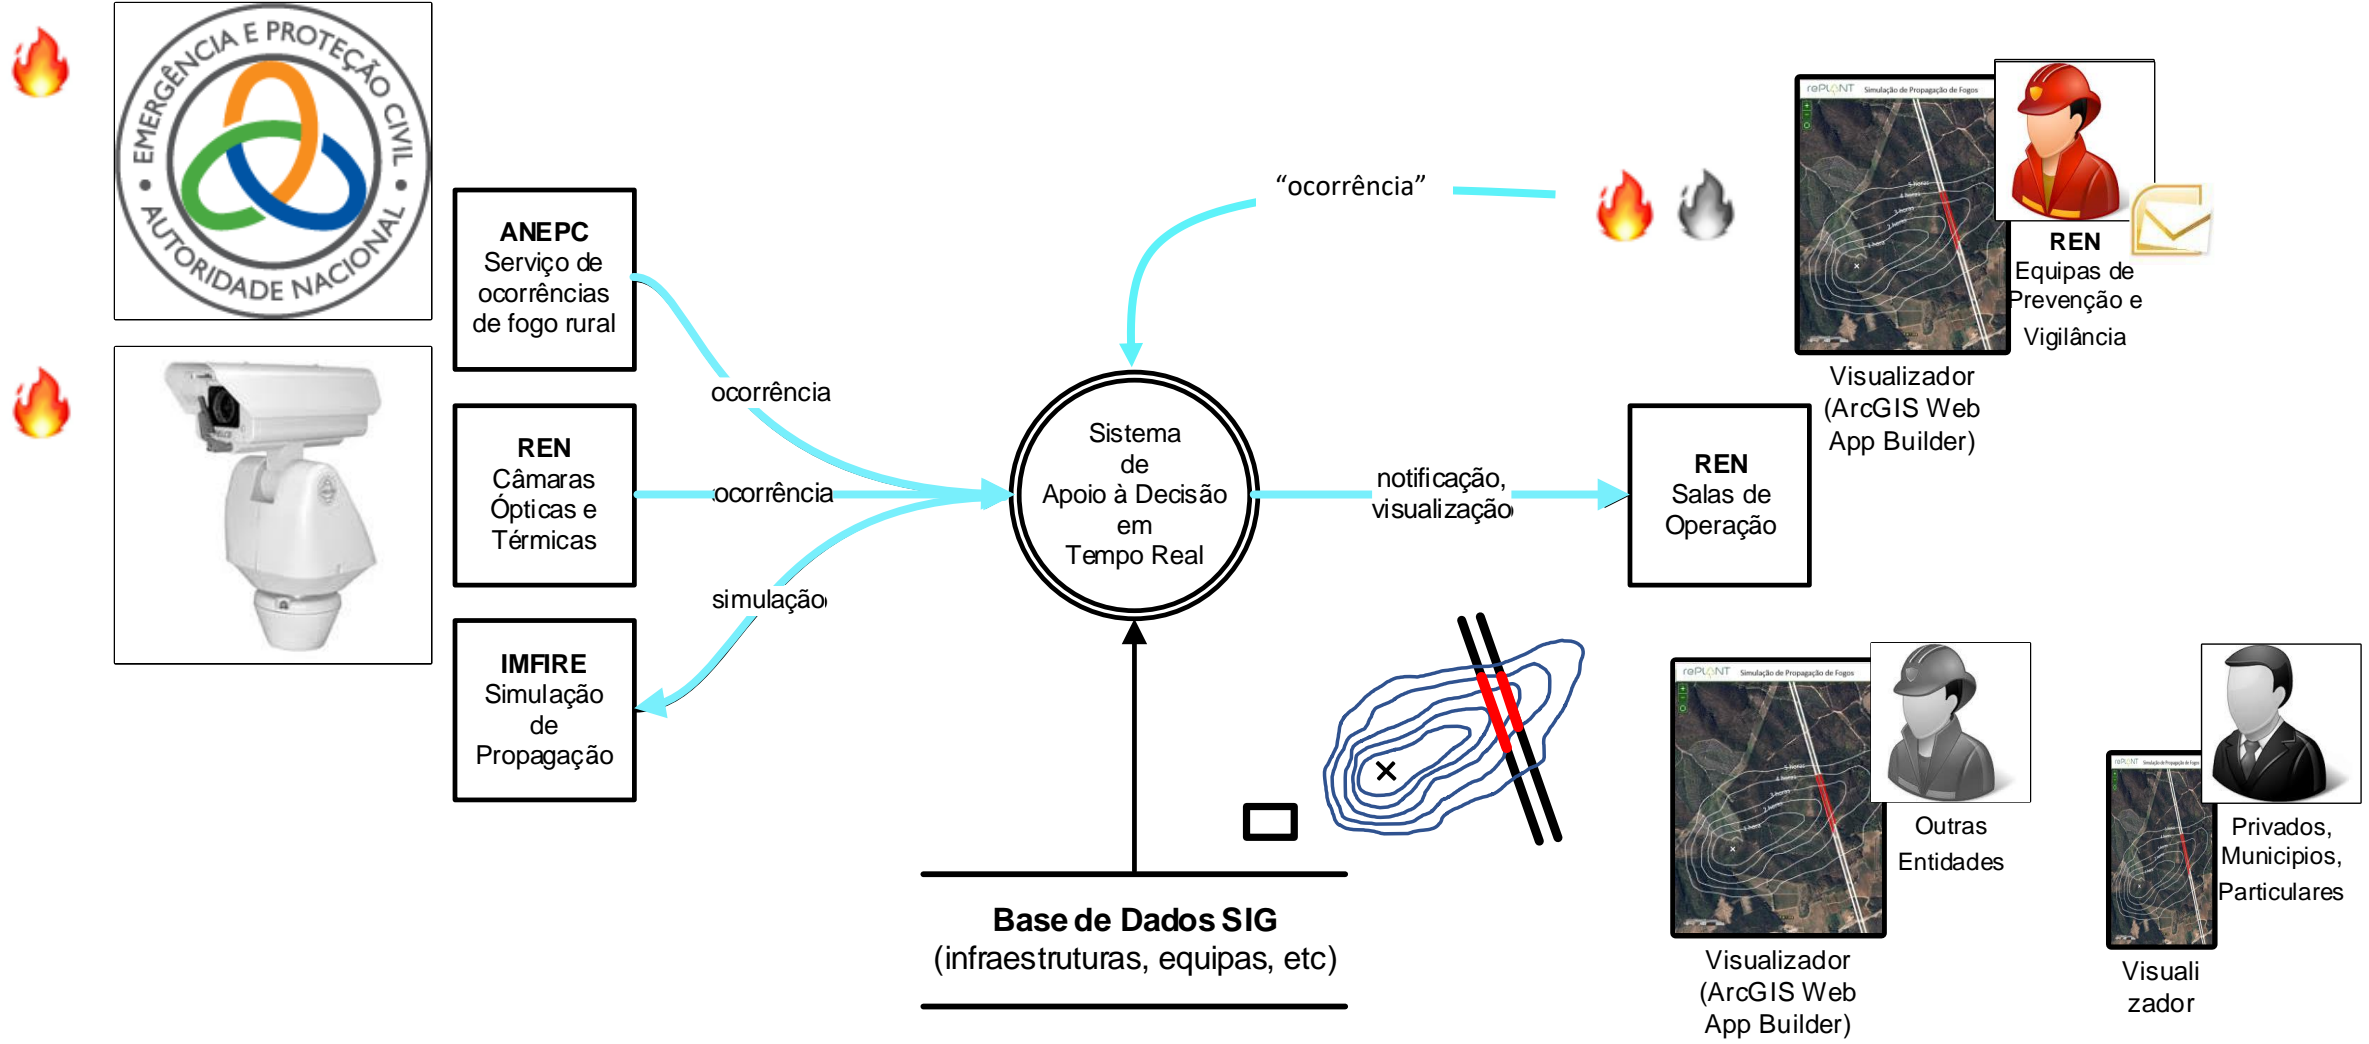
EMERGÊNCIA E PROTEÇÃO CIVIL
AUTORIDADE NACIONAL

ANEPC
Serviço de ocorrências de fogo rural

REN
Câmaras Ópticas e Térmicas

IMFIRE
Simulação de Propagação

ocorrência

ocorrência

simulação

"ocorrência"

Sistema de Apoio à Decisão em Tempo Real

notificação, visualização

REN
Salas de Operação

REN
Equipas de Prevenção e Vigilância

Visualizador (ArcGIS Web App Builder)

Base de Dados SIG
(infraestruturas, equipas, etc)

Outras Entidades

Visualizador (ArcGIS Web App Builder)

Privados, Municipios, Particulares

Visualizador